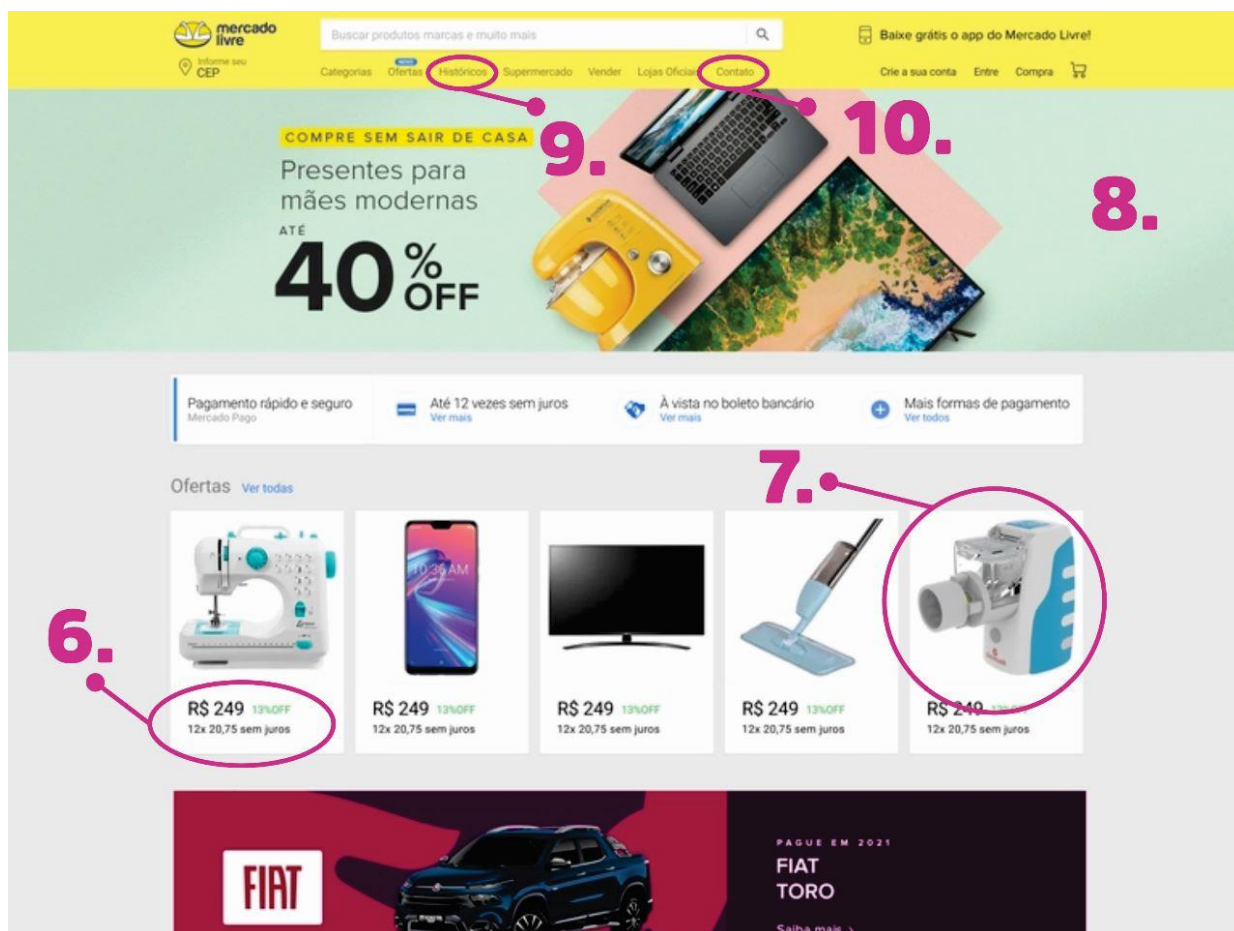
mercado livre

Buscar produtos marcas e muito mais

Baixe grátis o app do Mercado Livre!

Informe seu CEP

Categorias NOVO Ofertas Históricos Supermercado Vender Lojas Oficiais Contato

Crie a sua conta Entre Compra

9.

10.

COMPRE SEM SAIR DE CASA

Presentes para mães modernas

ATÉ 40% OFF

8.

Pagamento rápido e seguro
Mercado Pago

Até 12 vezes sem juros
Ver mais

À vista no boleto bancário
Ver mais

Mais formas de pagamento
Ver todos

7.

Ofertas Ver todas

6.

R$ 249 13%OFF
12x 20,75 sem juros

R$ 249 13%OFF
12x 20,75 sem juros

R$ 249 13%OFF
12x 20,75 sem juros

R$ 249 13%OFF
12x 20,75 sem juros

R$ 249 13%OFF
12x 20,75 sem juros

FIAT

PAGUE EM 2021

FIAT
TORO

Saiba mais